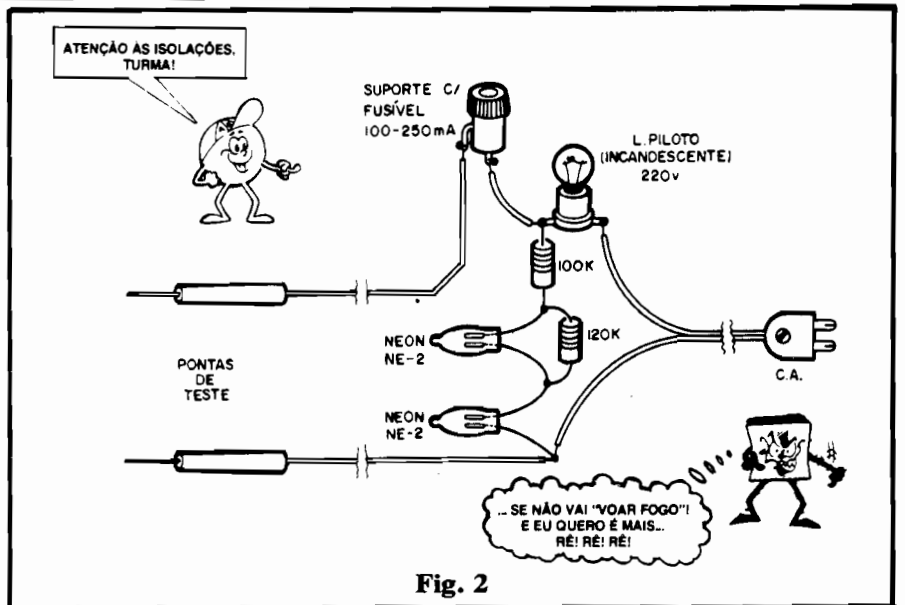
ATENÇÃO ÀS ISOLAÇÕES, TURMA!

SUPORTE C/ FUSÍVEL 100-250mA

L. PILOTO (INCANDESCENTE) 220v

100K

120K

NEON NE-2

NEON NE-2

PONTAS DE TESTE

C.A.

... SE NÃO VAI "VOAR FOGO"! E EU QUERO É MAIS... RÊ! RÊ! RÊ!

Fig. 2